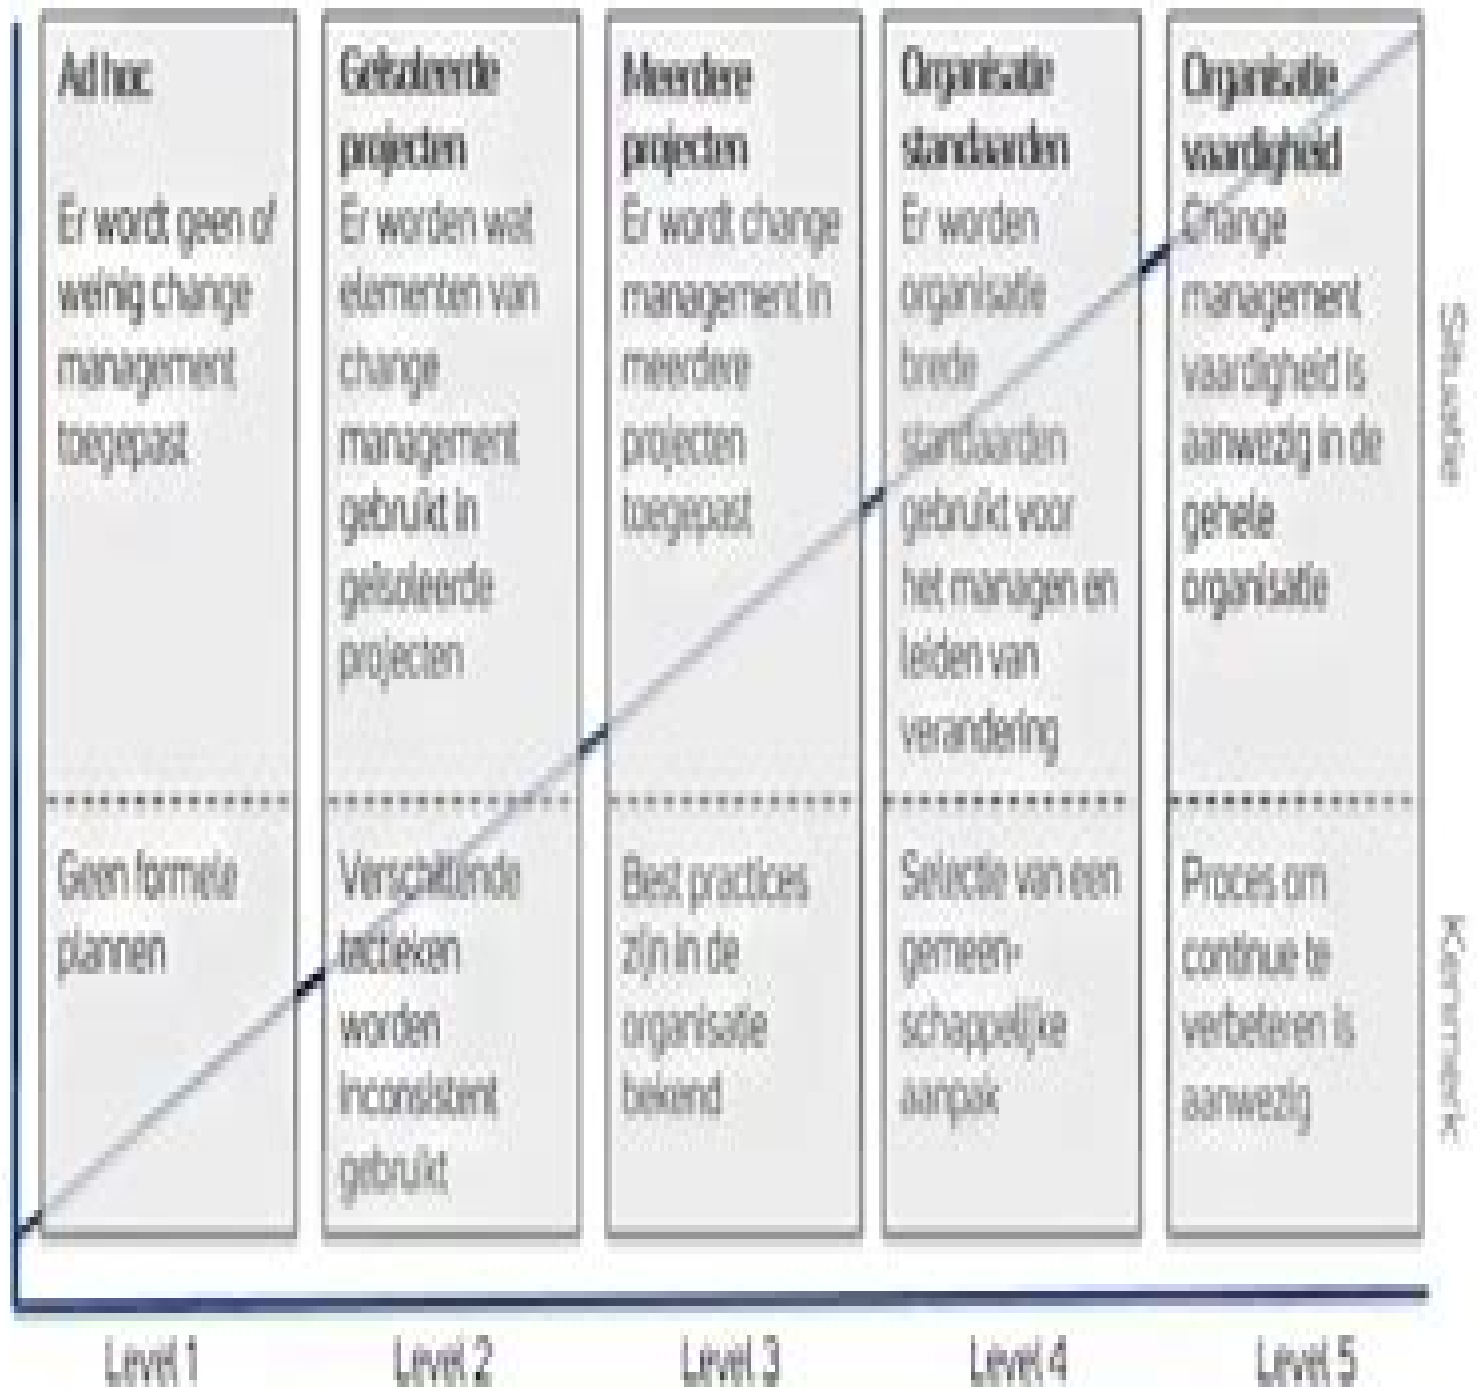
Ad hoc

Er wordt geen of weinig change management toegepast

Geen formele plannen

Level 1

Geïsoleerde projecten

Er worden wat elementen van change management gebruikt in geïsoleerde projecten

Verschillende technieken worden inconsistent gebruikt

Level 2

Meerdere projecten

Er wordt change management in meerdere projecten toegepast

Best practices zijn in de organisatie bekend

Level 3

Organisatie standaarden

Er worden organisatie brede standaarden gebruikt voor het managen en leiden van verandering

Selectie van een gemeenschappelijke aanpak

Level 4

Organisatie vaardigheid

Change management vaardigheid is aanwezig in de gehele organisatie

Proces om continue te verbeteren is aanwezig

Level 5

Situatie

Kenmerk